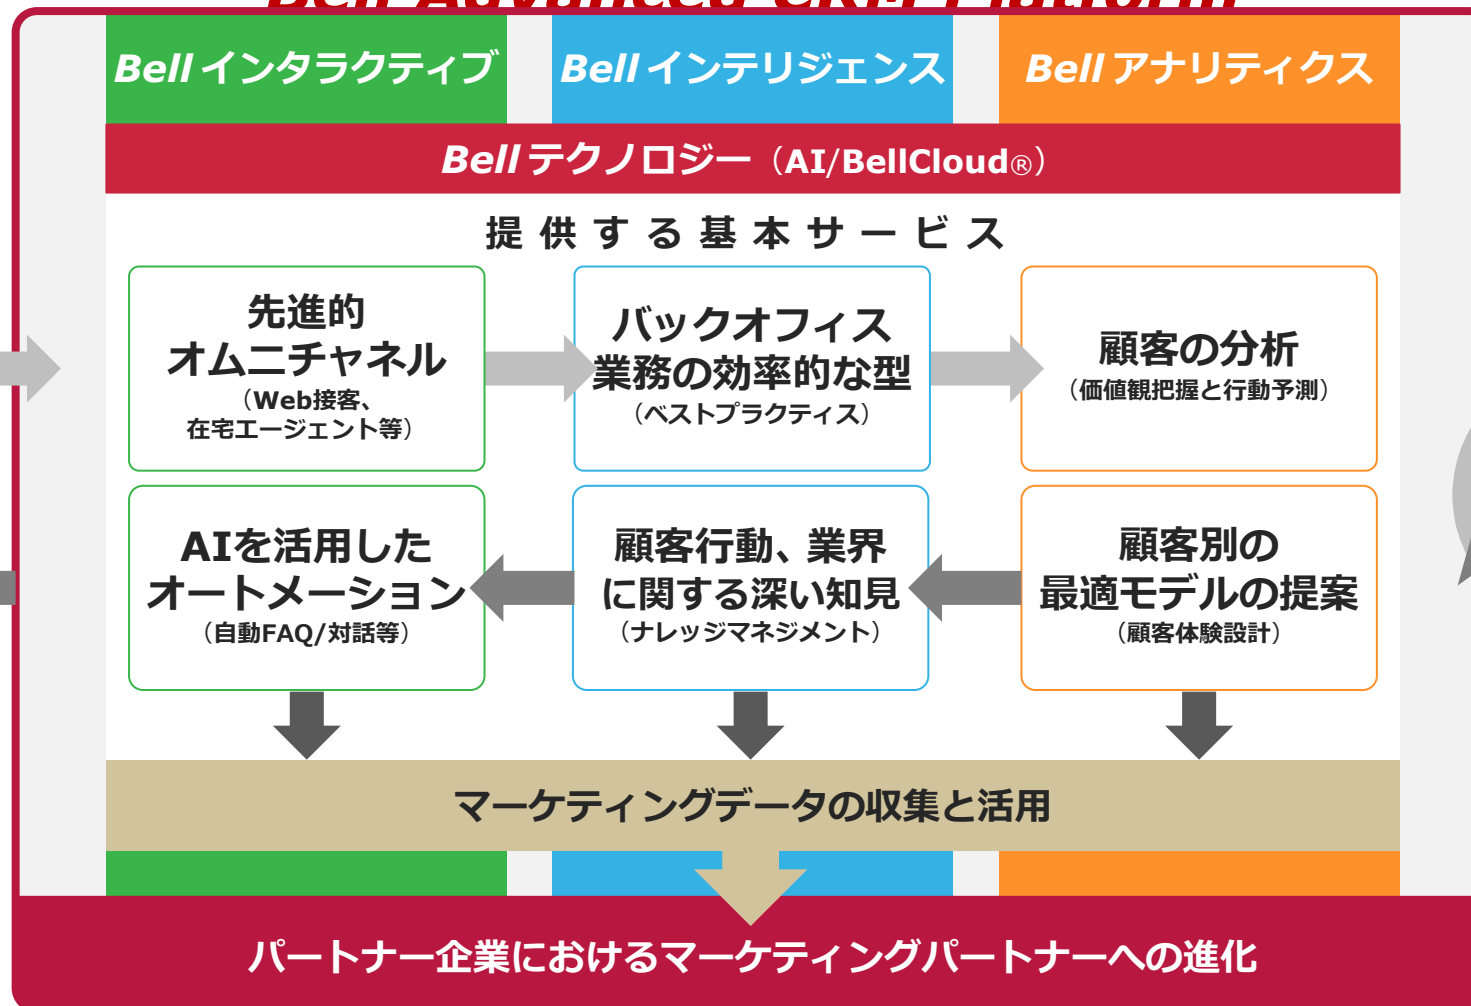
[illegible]

Bell インタラクティブ

Bell インテリジェンス

Bell アナリティクス

Bell テクノロジー（AI/BellCloud®）

提供する基本サービス

先進的
オムニチャネル
（Web接客、
在宅エージェント等）

バックオフィス
業務の効率的な型
（ベストプラクティス）

顧客の分析
（価値観把握と行動予測）

AIを活用した
オートメーション
（自動FAQ/対話等）

顧客行動、業界
に関する深い知見
（ナレッジマネジメント）

顧客別の
最適モデルの提案
（顧客体験設計）

マーケティングデータの収集と活用

パートナー企業におけるマーケティングパートナーへの進化